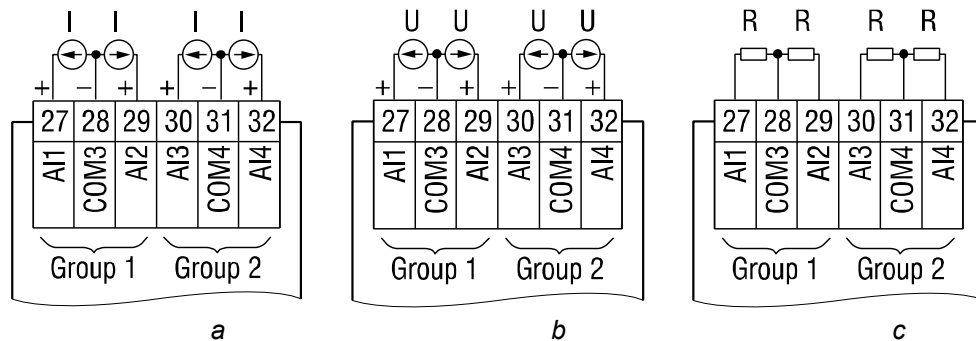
I I I I
+ − + + − +
27 28 29 30 31 32
AI1 COM3 AI2 AI3 COM4 AI4
Group 1 Group 2
a

U U U U
+ − + + − +
27 28 29 30 31 32
AI1 COM3 AI2 AI3 COM4 AI4
Group 1 Group 2
b

R R R R
27 28 29 30 31 32
AI1 COM3 AI2 AI3 COM4 AI4
Group 1 Group 2
c